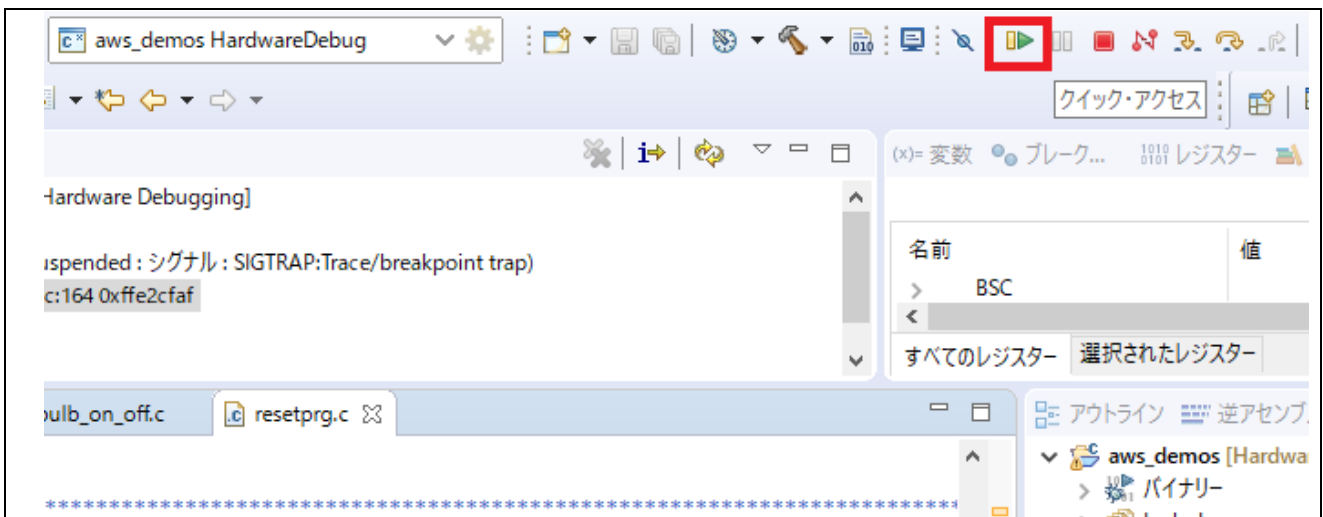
aws_demos HardwareDebug

クイック・アクセス

(x)= 変数 ブレーク... レジスター

Hardware Debugging]

uspended : シグナル : SIGTRAP:Trace/breakpoint trap)

c:164 0xffe2cfaf

| 名前 | 値 |
|---|---|
| BSC | |

すべてのレジスター 選択されたレジスター

bulb_on_off.c resetprg.c

アウトライン 逆アセンブ

aws_demos [Hardwa

バイナリー

***************************************************************************